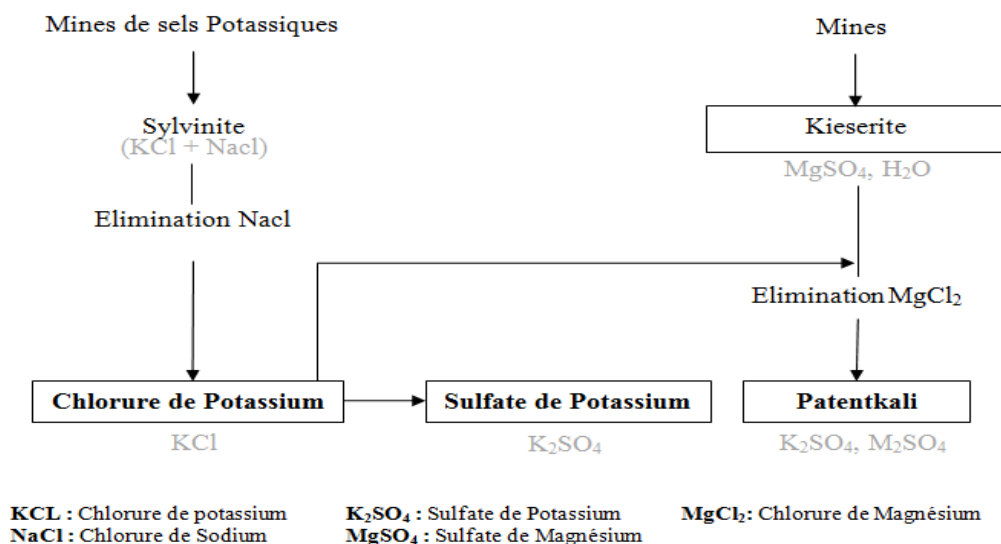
Mines de sels Potassiques

Sylvinite
(KCl + Nacl)

Elimination Nacl

Mines

Kieserite

$MgSO_4$, $H_2O$

Elimination $MgCl_2$

Chlorure de Potassium

KCl

Sulfate de Potassium

$K_2SO_4$

Patentkali

$K_2SO_4$, $M_2SO_4$

**KCL :** Chlorure de potassium
**NaCl :** Chlorure de Sodium

**$K_2SO_4$ :** Sulfate de Potassium
**$MgSO_4$ :** Sulfate de Magnésium

**$MgCl_2$:** Chlorure de Magnésium